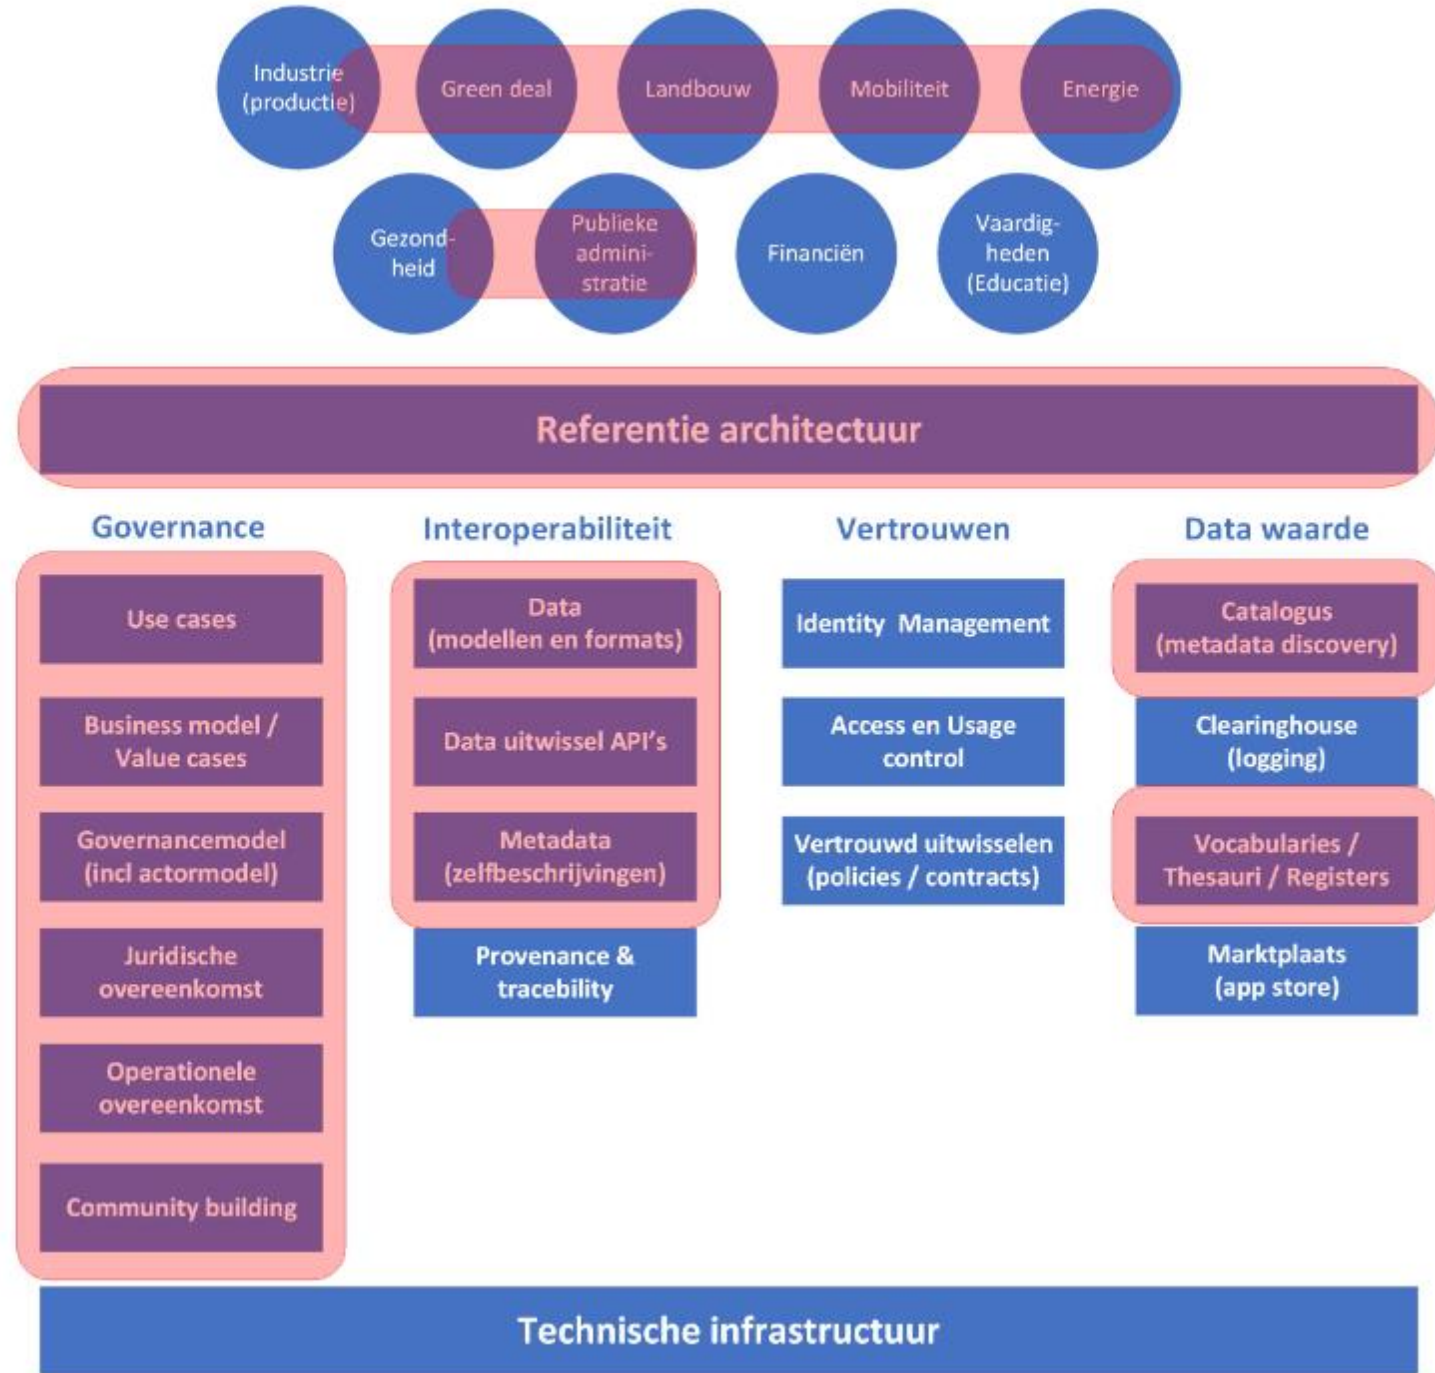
Industrie (productie)

Green deal

Landbouw

Mobiliteit

Energie

Gezondheid

Publieke administratie

Financiën

Vaardigheden (Educatie)

Referentie architectuur

Governance

Use cases

Business model / Value cases

Governancemodel (incl actormodel)

Juridische overeenkomst

Operationele overeenkomst

Community building

Interoperabiliteit

Data (modellen en formats)

Data uitwissel API's

Metadata (zelfbeschrijvingen)

Provenance & tracebility

Vertrouwen

Identity Management

Access en Usage control

Vertrouwd uitwisselen (policies / contracts)

Data waarde

Catalogus (metadata discovery)

Clearinghouse (logging)

Vocabularies / Thesauri / Registers

Marktplaats (app store)

Technische infrastructuur